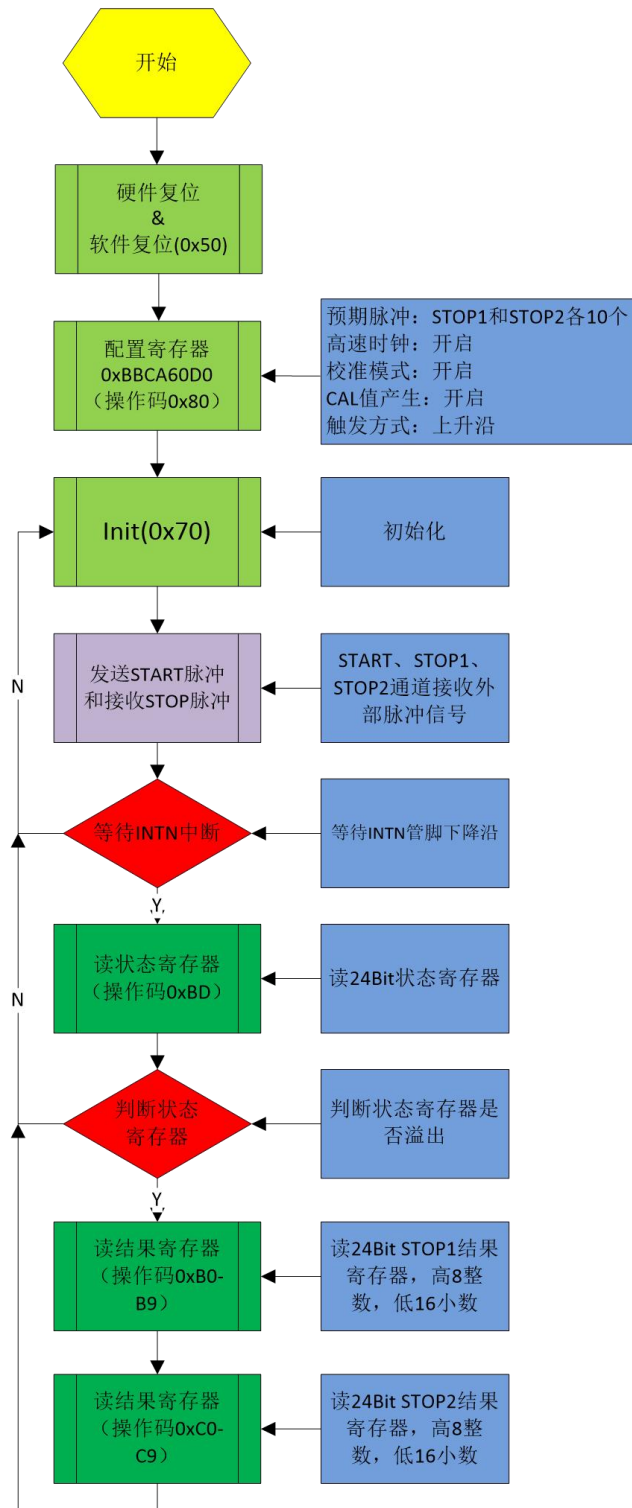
开始

硬件复位
&
软件复位(0x50)

配置寄存器
0xBBCA60D0
（操作码0x80）

预期脉冲：STOP1和STOP2各10个
高速时钟：开启
校准模式：开启
CAL值产生：开启
触发方式：上升沿

Init(0x70)

初始化

发送START脉冲和接收STOP脉冲

START、STOP1、STOP2通道接收外部脉冲信号

N

等待INTN中断

等待INTN管脚下降沿

Y

读状态寄存器
（操作码0xBD）

读24Bit状态寄存器

N

判断状态寄存器

判断状态寄存器是否溢出

Y

读结果寄存器
（操作码0xB0-B9）

读24Bit STOP1结果寄存器，高8整数，低16小数

读结果寄存器
（操作码0xC0-C9）

读24Bit STOP2结果寄存器，高8整数，低16小数